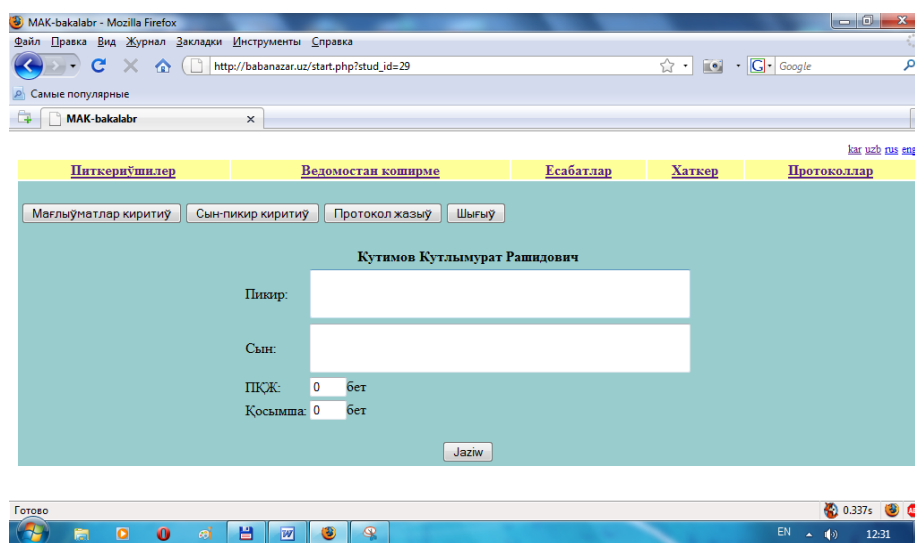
MAK-bakalabr - Mozilla Firefox

Файл Правка Вид Журнал Закладки Инструменты Справка

http://babanazar.uz/start.php?stud_id=29

Google

Самые популярные

MAK-bakalabr

kar uzb rus eng

| Питкериўшилер | Ведомостан кеширме | Есабатлар | Хаткер | Протоколлар |
|---|---|---|---|---|

Мағлыўматлар киритиў Сын-пикир киритиў Протокол жазыў Шығыў

Кутимов Кутлымурат Рашидович

Пикир:

Сын:

ПҚЖ: 0 бет

Қосымша: 0 бет

Jaziw

Готово

0.337s

EN

12:31